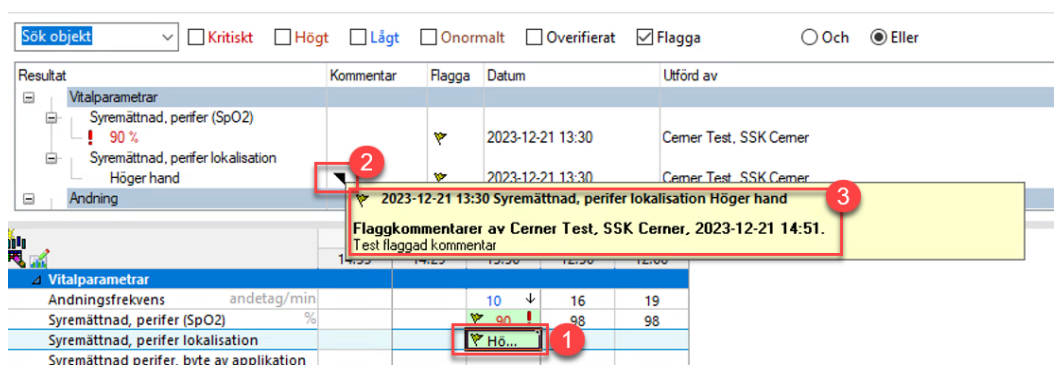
Sök objekt

Kritiskt Högt Lågt Onormalt Overifierat Flagga Och Eller

| Resultat | Kommentar | Flagga | Datum | Utförd av |
|---|---|---|---|---|
| Vitalparametrar | | | | |
| Syremättnad, perifer (SpO2) | | | | |
| ! 90 % | | | 2023-12-21 13:30 | Cerner Test, SSK Cerner |
| Syremättnad, perifer lokalisation | | | | |
| Höger hand | | | 2023-12-21 13:30 | Cerner Test, SSK Cerner |
| Andning | | | | |

2

2023-12-21 13:30 Syremättnad, perifer lokalisation Höger hand

3

Flaggkommentarer av Cerner Test, SSK Cerner, 2023-12-21 14:51.
Test flaggad kommentar

| | 14:55 | 14:29 | 13:30 | 12:30 | 12:00 |
|---|---|---|---|---|---|
| Vitalparametrar | | | | | |
| Andningsfrekvens andetag/min | | | 10 ↓ | 16 | 19 |
| Syremättnad, perifer (SpO2) % | | | 90 ! | 98 | 98 |
| Syremättnad, perifer lokalisation | | | Hö... | | |
| Syremättnad perifer, byte av applikation | | | | | |

1